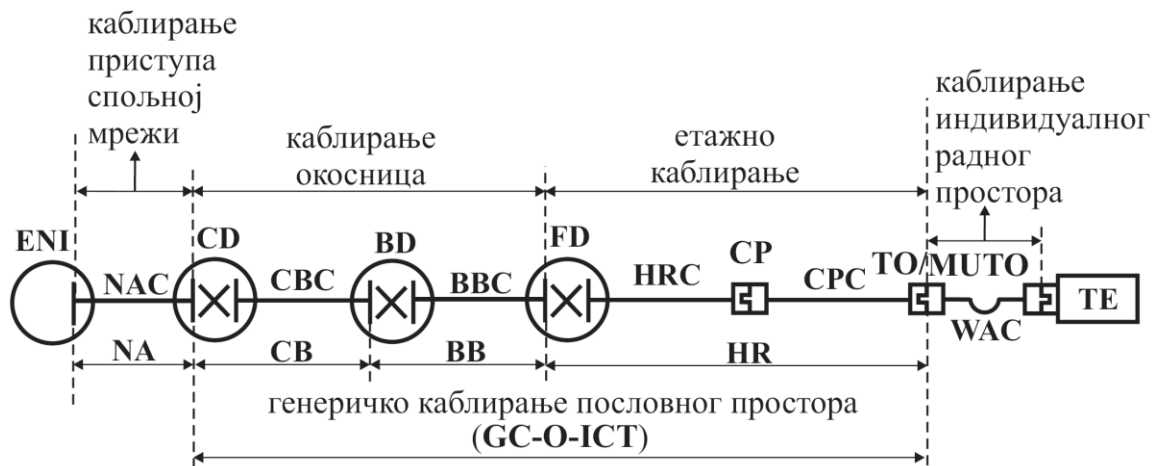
каблирање приступа спољној мрежи

каблирање окосница

етажно каблирање

каблирање индивидуалног радног простора

ENI
NAC
CD
CBC
BD
BBC
FD
HRC
CP
CPC
TO/MUTO
TE
WAC

NA
CB
BB
HR

генеричко каблирање пословног простора (GC-O-ICT)